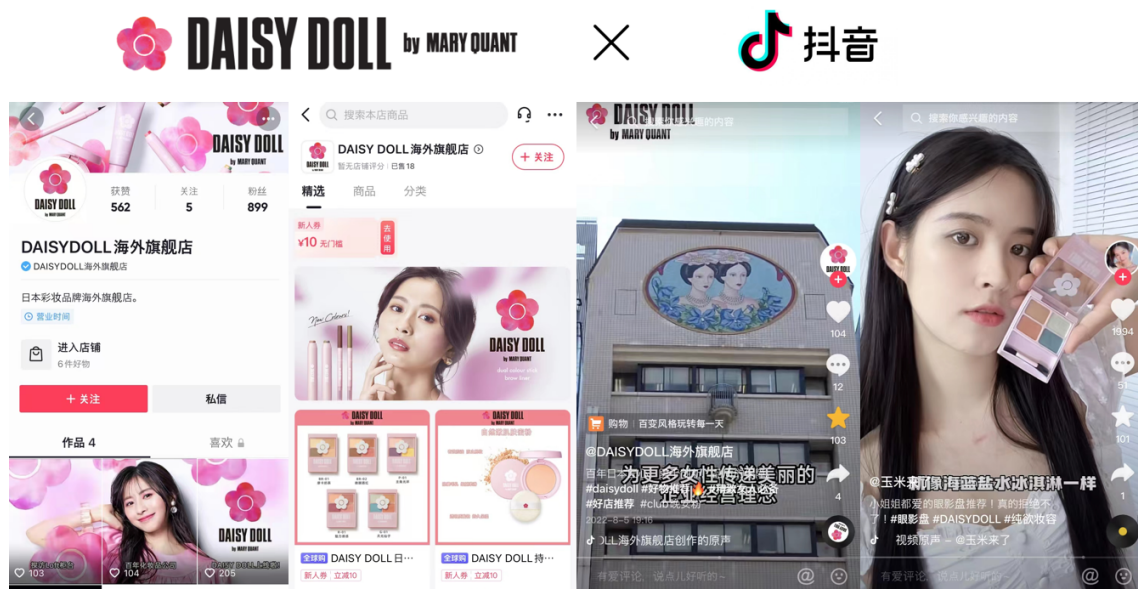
DAISY DOLL by MARY QUANT × 抖音

DAISY DOLL by MARY QUANT

获赞 562
关注 5
粉丝 899

DAISYDOLL海外旗舰店
DAISYDOLL海外旗舰店
日本彩妆品牌海外旗舰店。
营业时间
进入店铺
6 件好物
+ 关注
私信
作品 4
喜欢
103
104
205

搜索本店商品
DAISY DOLL海外旗舰店
暂无店铺评分 | 已售 18
+ 关注
精选 商品 分类
新人券
¥10 无门槛
去使用
New Colors!
DAISY DOLL by MARY QUANT
DAISY DOLL
DAISY DOLL
全球购 DAISY DOLL 日...
新人券 立减10
全球购 DAISY DOLL 持...
新人券 立减10

DAISY DOLL by MARY QUANT
104
12
103
4
购物 | 百变风格玩转每一天
@DAISYDOLL海外旗舰店
为更多女性传递美丽的
#daisydoll #好物
#好店推荐 #club
2022-8-5 19:18
DOLL海外旗舰店创作的原声
有爱评论，说点儿好听的~

搜索你感兴趣的内容
1994
51
101
1
@玉米来了
就像海蓝盐水冰淇淋一样
小姐姐都爱的眼影盘推荐！真的拒绝不了！#眼影盘 #DAISYDOLL #纯欲妆容
视频原声 - @玉米来了
有爱评论，说点儿好听的~